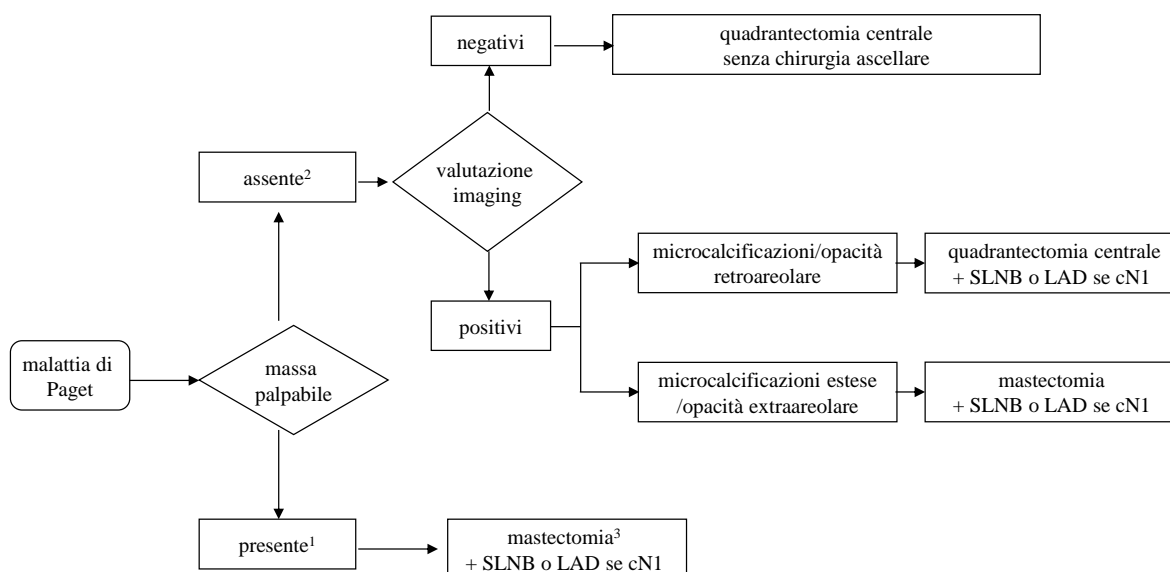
negativi

quadrantectomia centrale senza chirurgia ascellare

assente$^2$

valutazione imaging

microcalcificazioni/opacità retroareolare

quadrantectomia centrale + SLNB o LAD se cN1

positivi

malattia di Paget

massa palpabile

microcalcificazioni estese /opacità extraareolare

mastectomia + SLNB o LAD se cN1

presente$^1$

mastectomia$^3$ + SLNB o LAD se cN1